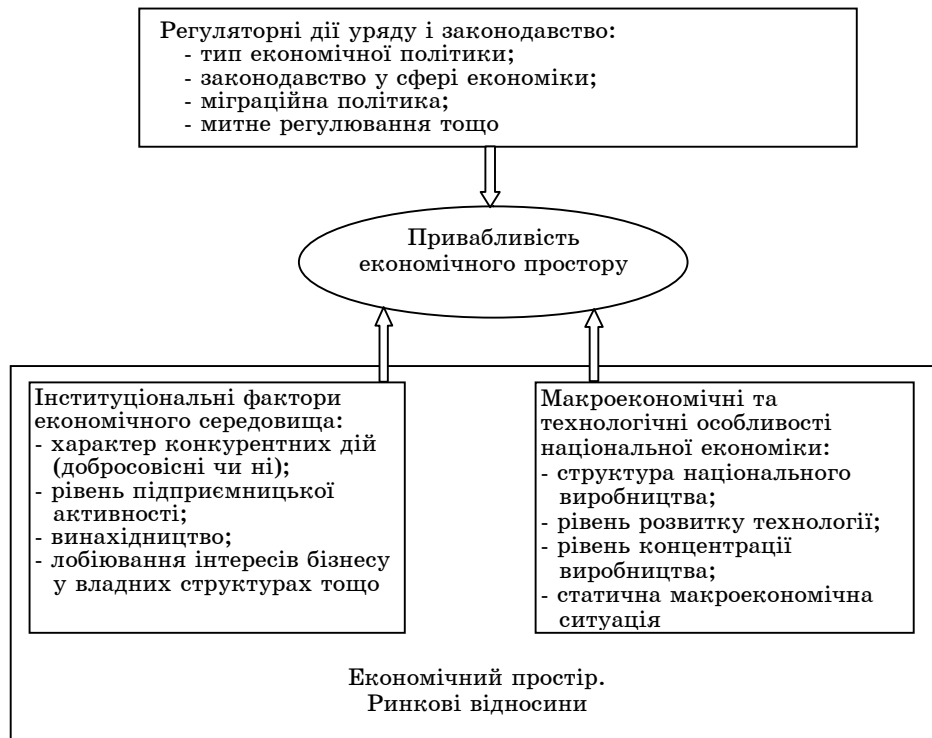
Регуляторні дії уряду і законодавство:
- тип економічної політики;
- законодавство у сфері економіки;
- міграційна політика;
- митне регулювання тощо

Привабливість економічного простору

Інституціональні фактори економічного середовища:
- характер конкурентних дій (добросовісні чи ні);
- рівень підприємницької активності;
- винахідництво;
- лобіювання інтересів бізнесу у владних структурах тощо

Макроекономічні та технологічні особливості національної економіки:
- структура національного виробництва;
- рівень розвитку технології;
- рівень концентрації виробництва;
- статична макроекономічна ситуація

Економічний простір.
Ринкові відносини